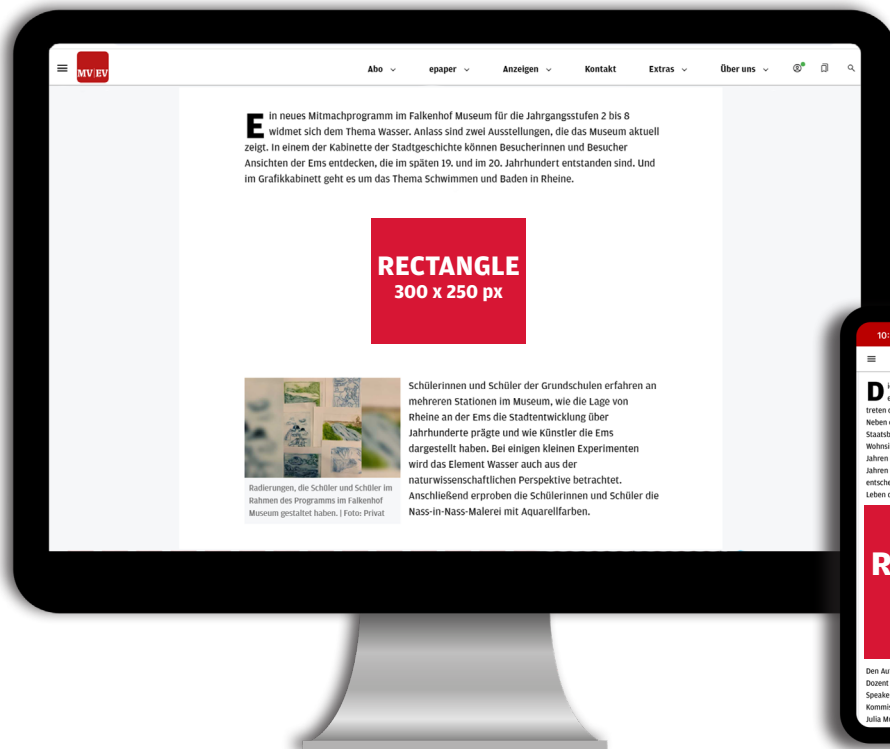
MV|EV

Abo ⌄ epaper ⌄ Anzeigen ⌄ Kontakt Extras ⌄ Über uns ⌄

Ein neues Mitmachprogramm im Falkenhof Museum für die Jahrgangsstufen 2 bis 8 widmet sich dem Thema Wasser. Anlass sind zwei Ausstellungen, die das Museum aktuell zeigt. In einem der Kabinette der Stadtgeschichte können Besucherinnen und Besucher Ansichten der Ems entdecken, die im späten 19. und im 20. Jahrhundert entstanden sind. Und im Grafikkabinett geht es um das Thema Schwimmen und Baden in Rheine.

RECTANGLE
300 x 250 px

Radierungen, die Schüler und Schüler im Rahmen des Programms im Falkenhof Museum gestaltet haben. | Foto: Privat

Schülerinnen und Schüler der Grundschulen erfahren an mehreren Stationen im Museum, wie die Lage von Rheine an der Ems die Stadtentwicklung über Jahrhunderte prägte und wie Künstler die Ems dargestellt haben. Bei einigen kleinen Experimenten wird das Element Wasser auch aus der naturwissenschaftlichen Perspektive betrachtet. Anschließend erproben die Schülerinnen und Schüler die Nass-in-Nass-Malerei mit Aquarellfarben.

10:

D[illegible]
treten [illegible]
Neben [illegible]
Staatsb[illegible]
Wohnsi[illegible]
Jahren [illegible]
Jahren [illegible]
entsche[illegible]
Leben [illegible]

R

Den Au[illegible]
Dozent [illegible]
Speake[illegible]
Kommis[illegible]
Julia M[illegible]